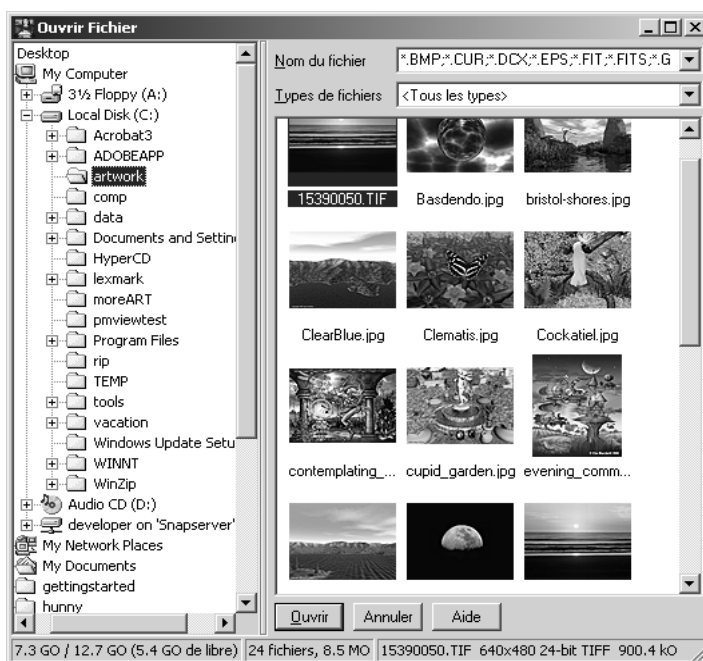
Ouvrir Fichier

Desktop
My Computer
3½ Floppy (A:)
Local Disk (C:)
Acrobat3
ADOBEAPP
artwork
comp
data
Documents and Settin
HyperCD
lexmark
moreART
pmviewtest
Program Files
rip
TEMP
tools
vacation
Windows Update Setu
WINNT
WinZip
Audio CD (D:)
developer on 'Snapserver'
My Network Places
My Documents
gettingstarted
hunny

Nom du fichier *.BMP;*.CUR;*.DCX;*.EPS;*.FIT;*.FITS;*.G
Types de fichiers <Tous les types>

15390050.TIF
Basdendo.jpg
bristol-shores.jpg
ClearBlue.jpg
Clematis.jpg
Cockatiel.jpg
contemplating_...
cupid_garden.jpg
evening_comm...

Ouvrir
Annuler
Aide

7.3 GO / 12.7 GO (5.4 GO de libre) | 24 fichiers, 8.5 MO | 15390050.TIF 640x480 24-bit TIFF 900.4 kO